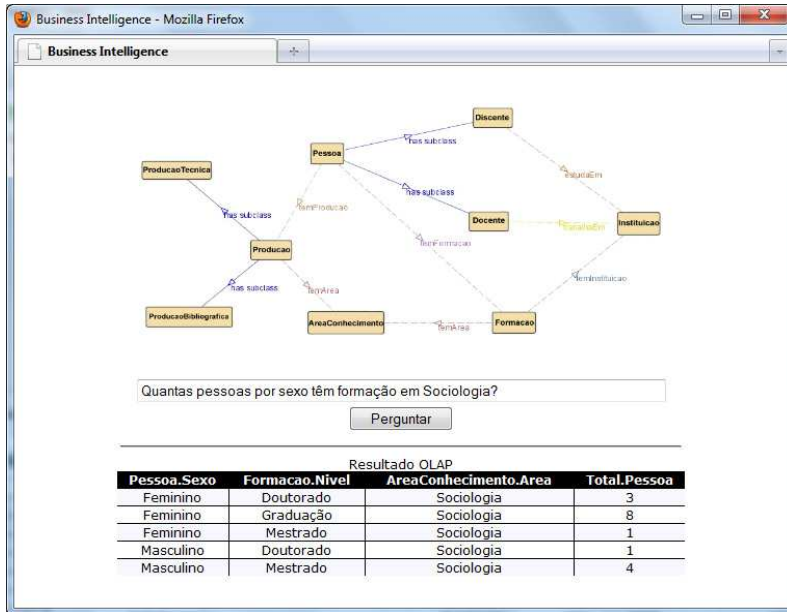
Business Intelligence - Mozilla Firefox

Business Intelligence

Discente
Pessoa
has subclass
ProducaoTecnica
estudaEm
temProducao
has subclass
has subclass
Docente
trabalhaEm
Instituicao
Producao
temFormacao
has subclass
temArea
temInstituicao
ProducaoBibliografica
AreaConhecimento
temArea
Formacao

Quantas pessoas por sexo têm formação em Sociologia?

Perguntar

Resultado OLAP

| Pessoa.Sexo | Formacao.Nivel | AreaConhecimento.Area | Total.Pessoa |
|---|---|---|---|
| Feminino | Doutorado | Sociologia | 3 |
| Feminino | Graduação | Sociologia | 8 |
| Feminino | Mestrado | Sociologia | 1 |
| Masculino | Doutorado | Sociologia | 1 |
| Masculino | Mestrado | Sociologia | 4 |